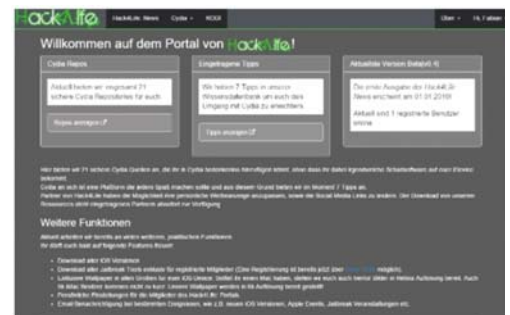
HackAlife HackAlife News Cydia KODI Über Hi, Fabian

Willkommen auf dem Portal von HackAlife!

Cydia Repos

Aktuell bieten wir insgesamt 71 sichere Cydia Repositories für euch.

Repos anzeigen

Eingetragene Tipps

Wir haben 7 Tipps in unserer Wissensdatenbank um euch den Umgang mit Cydia zu erleichtern.

Tipps anzeigen

Aktuellste Version Beta0.4

Die erste Ausgabe der HackAlife News erscheint am 01.01.2016!

Aktuell sind 1 registrierte Benutzer online

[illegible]

Weitere Funktionen

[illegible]

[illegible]